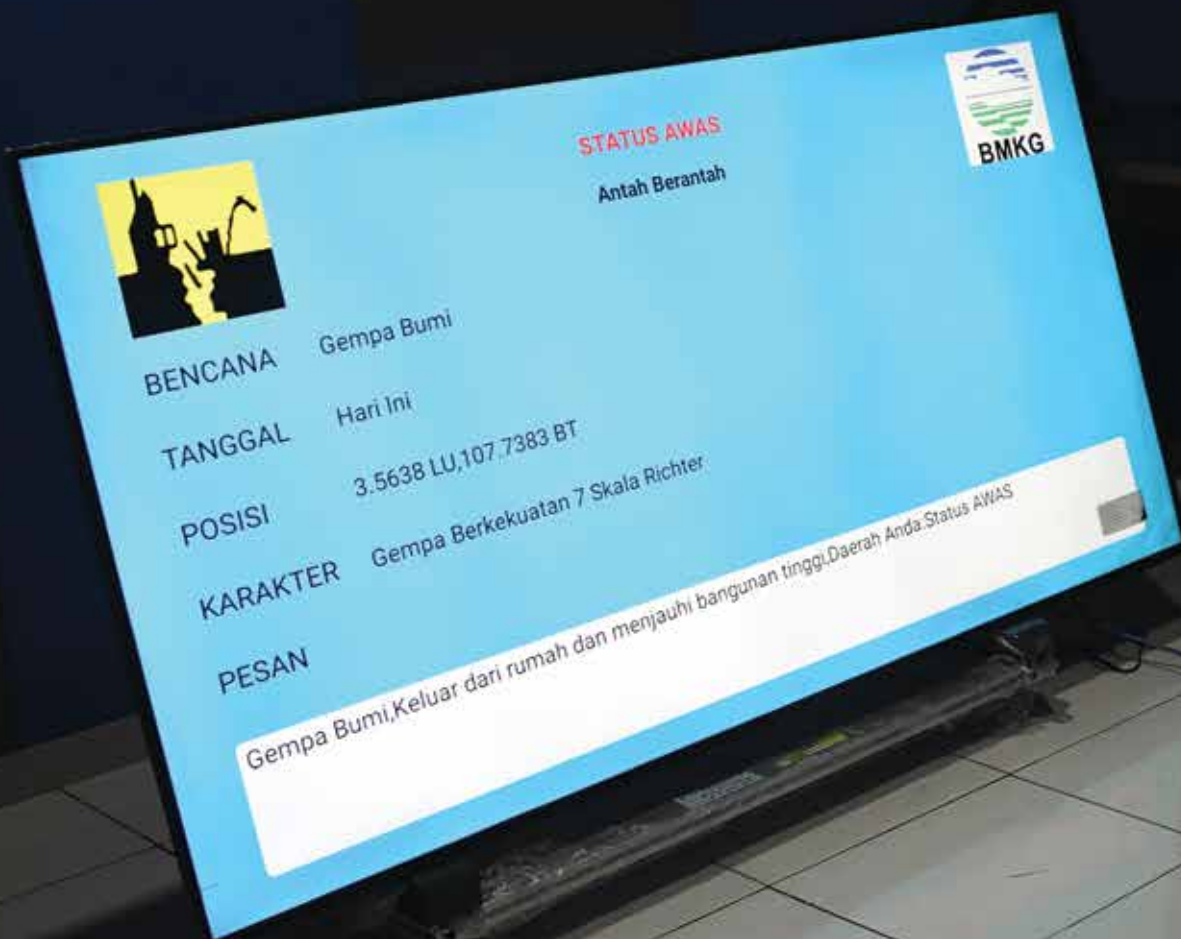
STATUS AWAS

Antah Berantah

BMKG

BENCANA Gempa Bumi

TANGGAL Hari Ini

POSISI 3.5638 LU,107.7383 BT

KARAKTER Gempa Berkekuatan 7 Skala Richter

PESAN

Gempa Bumi,Keluar dari rumah dan menjauhi bangunan tinggi,Daerah Anda,Status AWAS